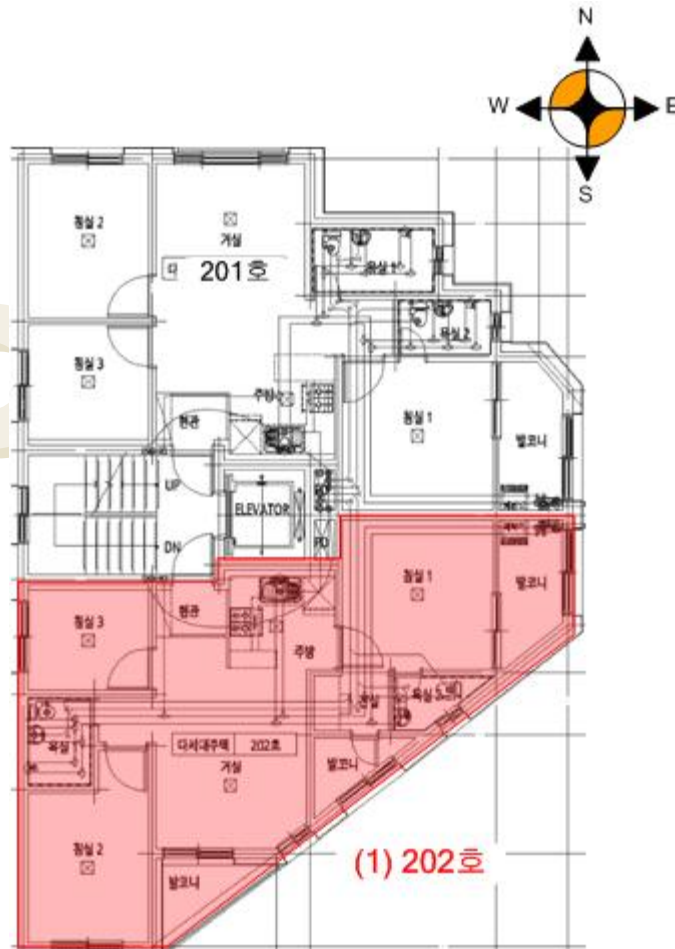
N
W
E
S

침실 2

거실
다 201호

욕실 1

욕실 2

침실 3

주방

현관

침실 1

발코니

UP

ELEVATOR

DN

PD

침실 3

현관

주방

침실 1

발코니

욕실

욕실 1

다세대주택 202호
거실

발코니

침실 2

발코니

(1) 202호